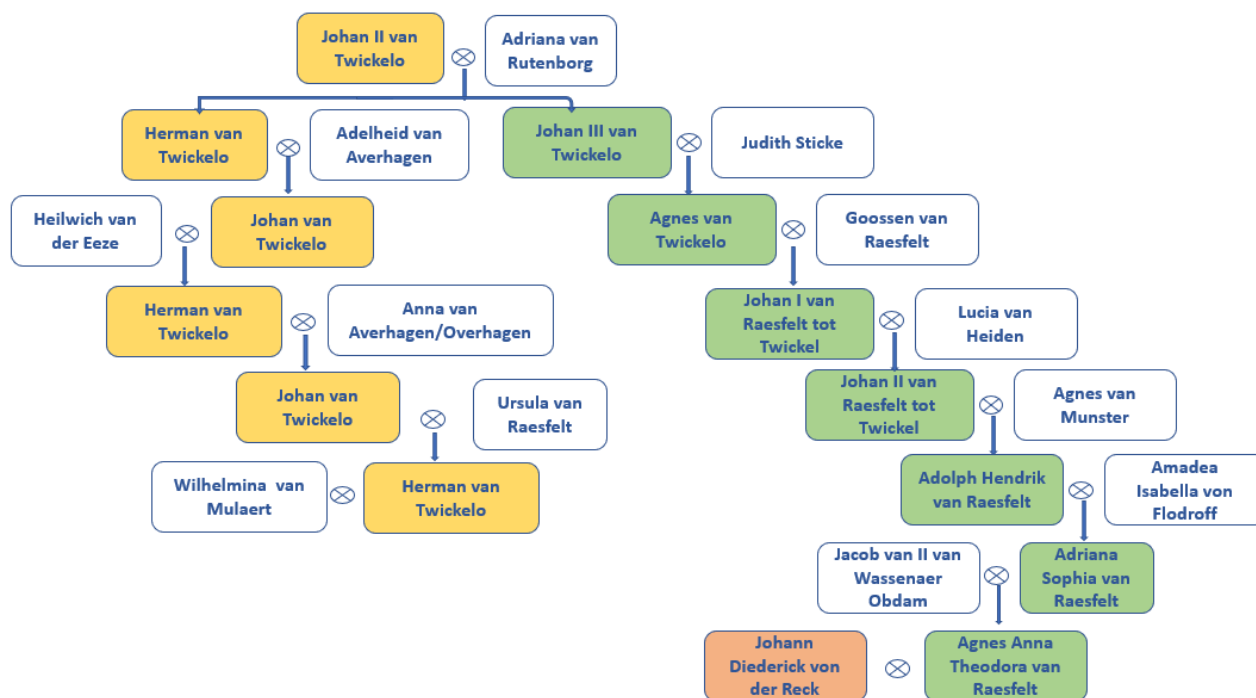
Johan II van Twickelo ⊗ Adriana van Rutenborg

Herman van Twickelo ⊗ Adelheid van Averhagen

Johan III van Twickelo ⊗ Judith Sticke

Heilwich van der Eeze ⊗ Johan van Twickelo

Agnes van Twickelo ⊗ Goossen van Raesfelt

Herman van Twickelo ⊗ Anna van Averhagen/Overhagen

Johan I van Raesfelt tot Twickel ⊗ Lucia van Heiden

Johan van Twickelo ⊗ Ursula van Raesfelt

Johan II van Raesfelt tot Twickel ⊗ Agnes van Munster

Wilhelmina van Mulaert ⊗ Herman van Twickelo

Adolph Hendrik van Raesfelt ⊗ Amadea Isabella von Flodroff

Jacob van II van Wassenaer Obdam ⊗ Adriana Sophia van Raesfelt

Johann Diederick von der Reck ⊗ Agnes Anna Theodora van Raesfelt